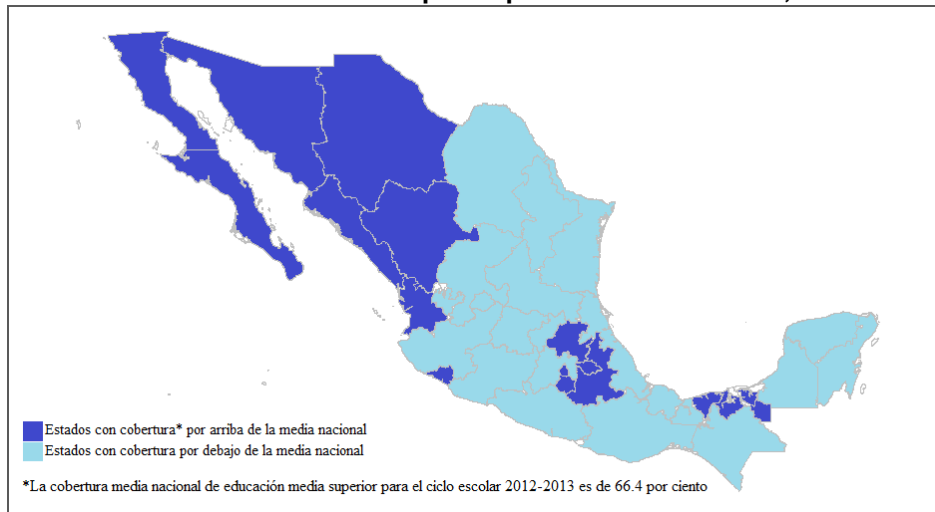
Estados con cobertura* por arriba de la media nacional
Estados con cobertura por debajo de la media nacional

*La cobertura media nacional de educación media superior para el ciclo escolar 2012-2013 es de 66.4 por ciento